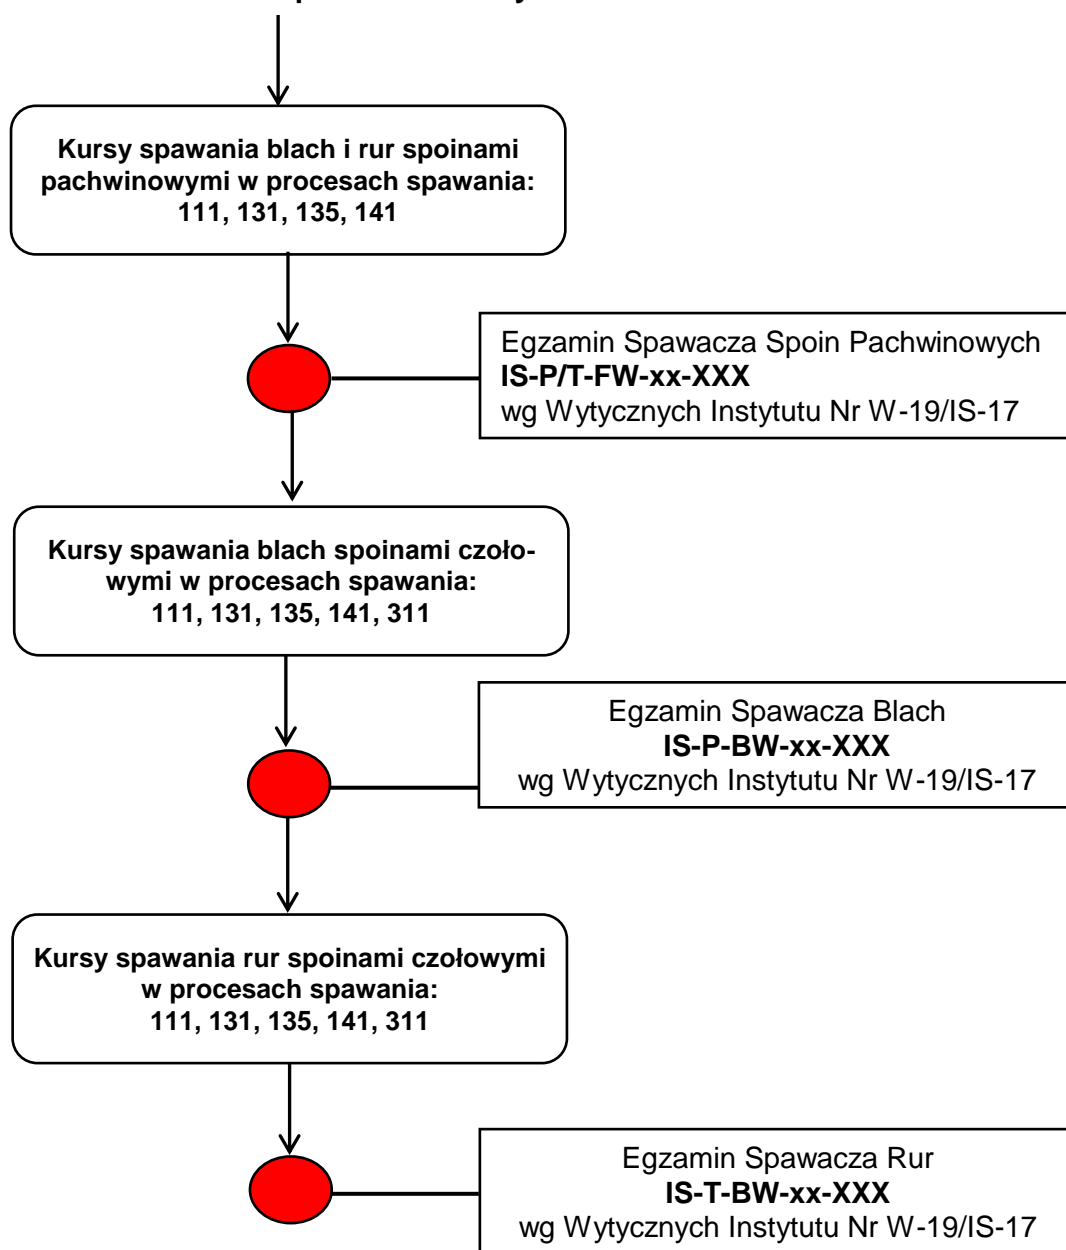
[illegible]

Kursy spawania blach i rur spoinami pachwinowymi w procesach spawania: 111, 131, 135, 141

Egzamin Spawacza Spoin Pachwinowych
IS-P/T-FW-xx-XXX
wg Wytycznych Instytutu Nr W-19/IS-17

Kursy spawania blach spoinami czołowymi w procesach spawania: 111, 131, 135, 141, 311

Egzamin Spawacza Blach
IS-P-BW-xx-XXX
wg Wytycznych Instytutu Nr W-19/IS-17

Kursy spawania rur spoinami czołowymi w procesach spawania: 111, 131, 135, 141, 311

Egzamin Spawacza Rur
IS-T-BW-xx-XXX
wg Wytycznych Instytutu Nr W-19/IS-17